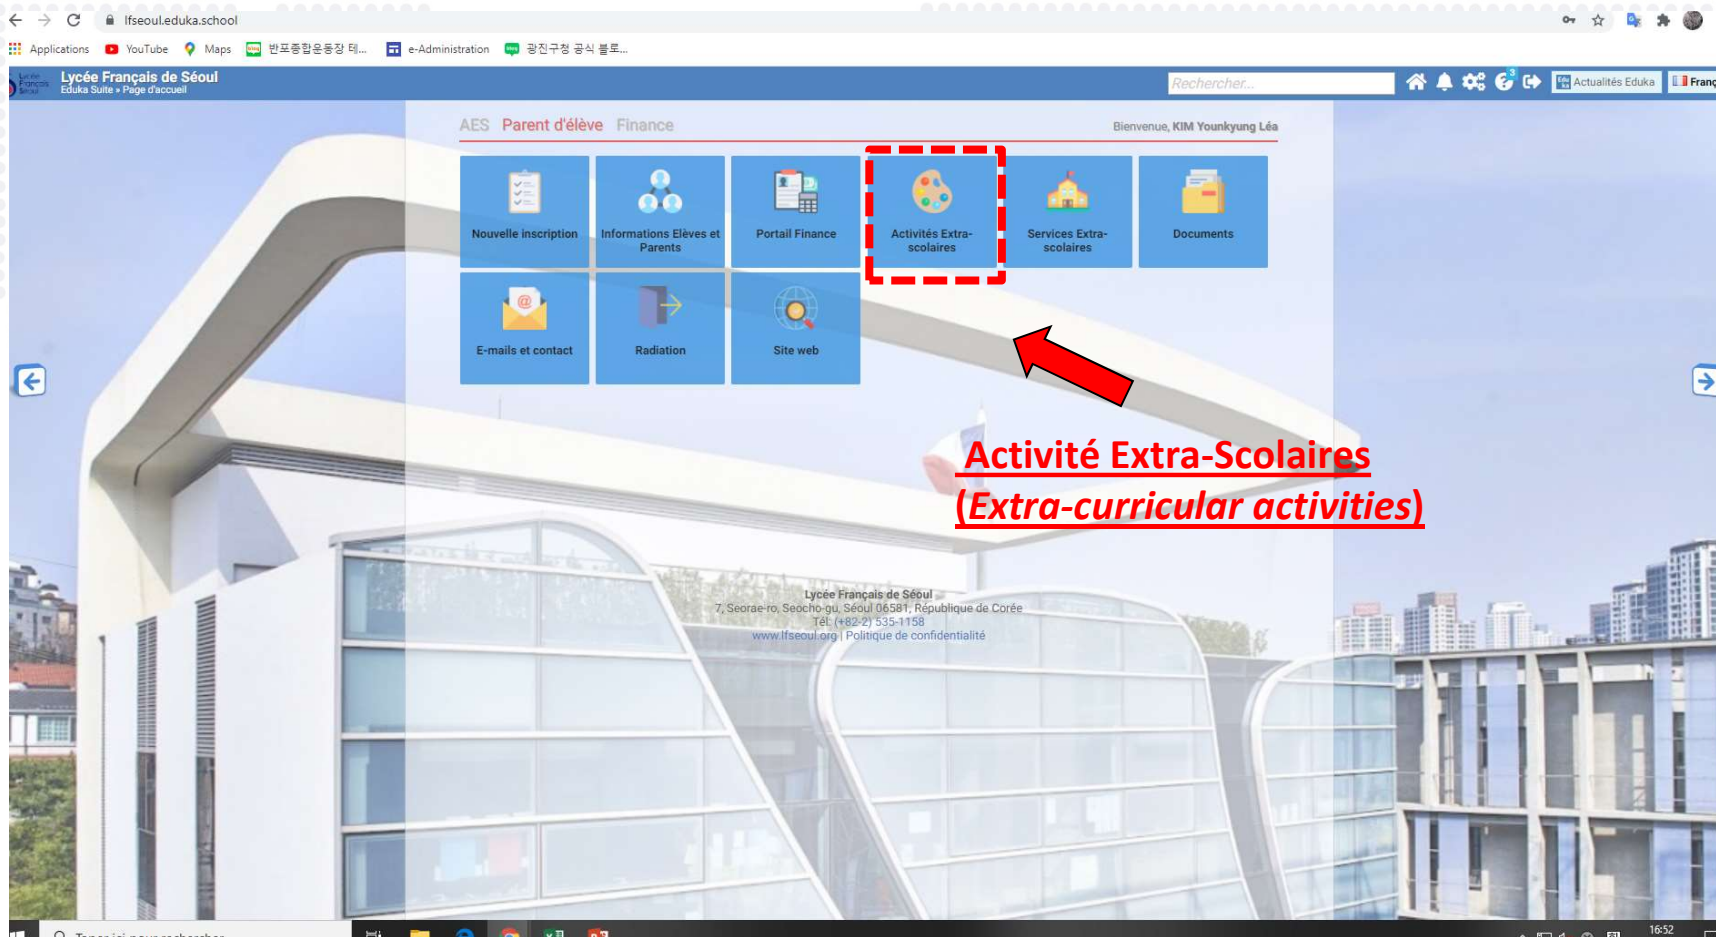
lfseoul.eduka.school

Applications YouTube Maps 반포종합운동장 테... e-Administration 광진구청 공식 블로...

Lycée Français de Séoul
Eduka Suite » Page d'accueil

Rechercher...

Actualités Eduka Franç

AES Parent d'élève Finance

Bienvenue, KIM Younkyung Léa

Nouvelle inscription

Informations Elèves et Parents

Portail Finance

Activités Extra-scolaires

Services Extra-scolaires

Documents

E-mails et contact

Radiation

Site web

Activité Extra-Scolaires
(Extra-curricular activities)

Lycée Français de Séoul
7, Seorae-ro, Seocho-gu, Séoul 06581, République de Corée
Tél: (+82-2) 535-1158
www.lfseoul.org | Politique de confidentialité

Tapez ici pour rechercher

16:52